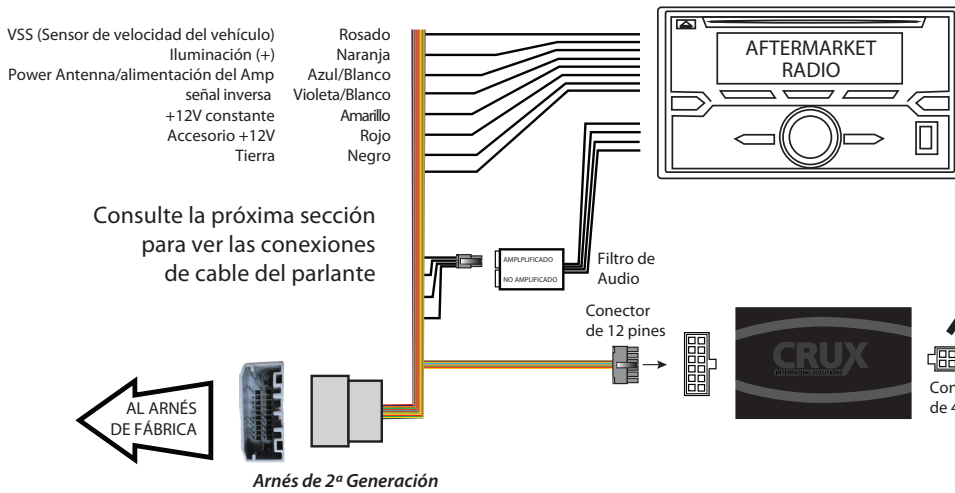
VSS (Sensor de velocidad del vehículo) Rosado
Iluminación (+) Naranja
Power Antenna/alimentación del Amp señal inversa Azul/Blanco
Violeta/Blanco
+12V constante Amarillo
Accesorio +12V Rojo
Tierra Negro

AFTERMARKET RADIO

Consulte la próxima sección para ver las conexiones de cable del parlante

AMPLPLIFICADO
NO AMPLIFICADO

Filtro de Audio

Conector de 12 pines

CRUX
INTERFACING SOLUTIONS

Con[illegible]
de 4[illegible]

AL ARNÉS DE FÁBRICA

Arnés de 2ª Generación